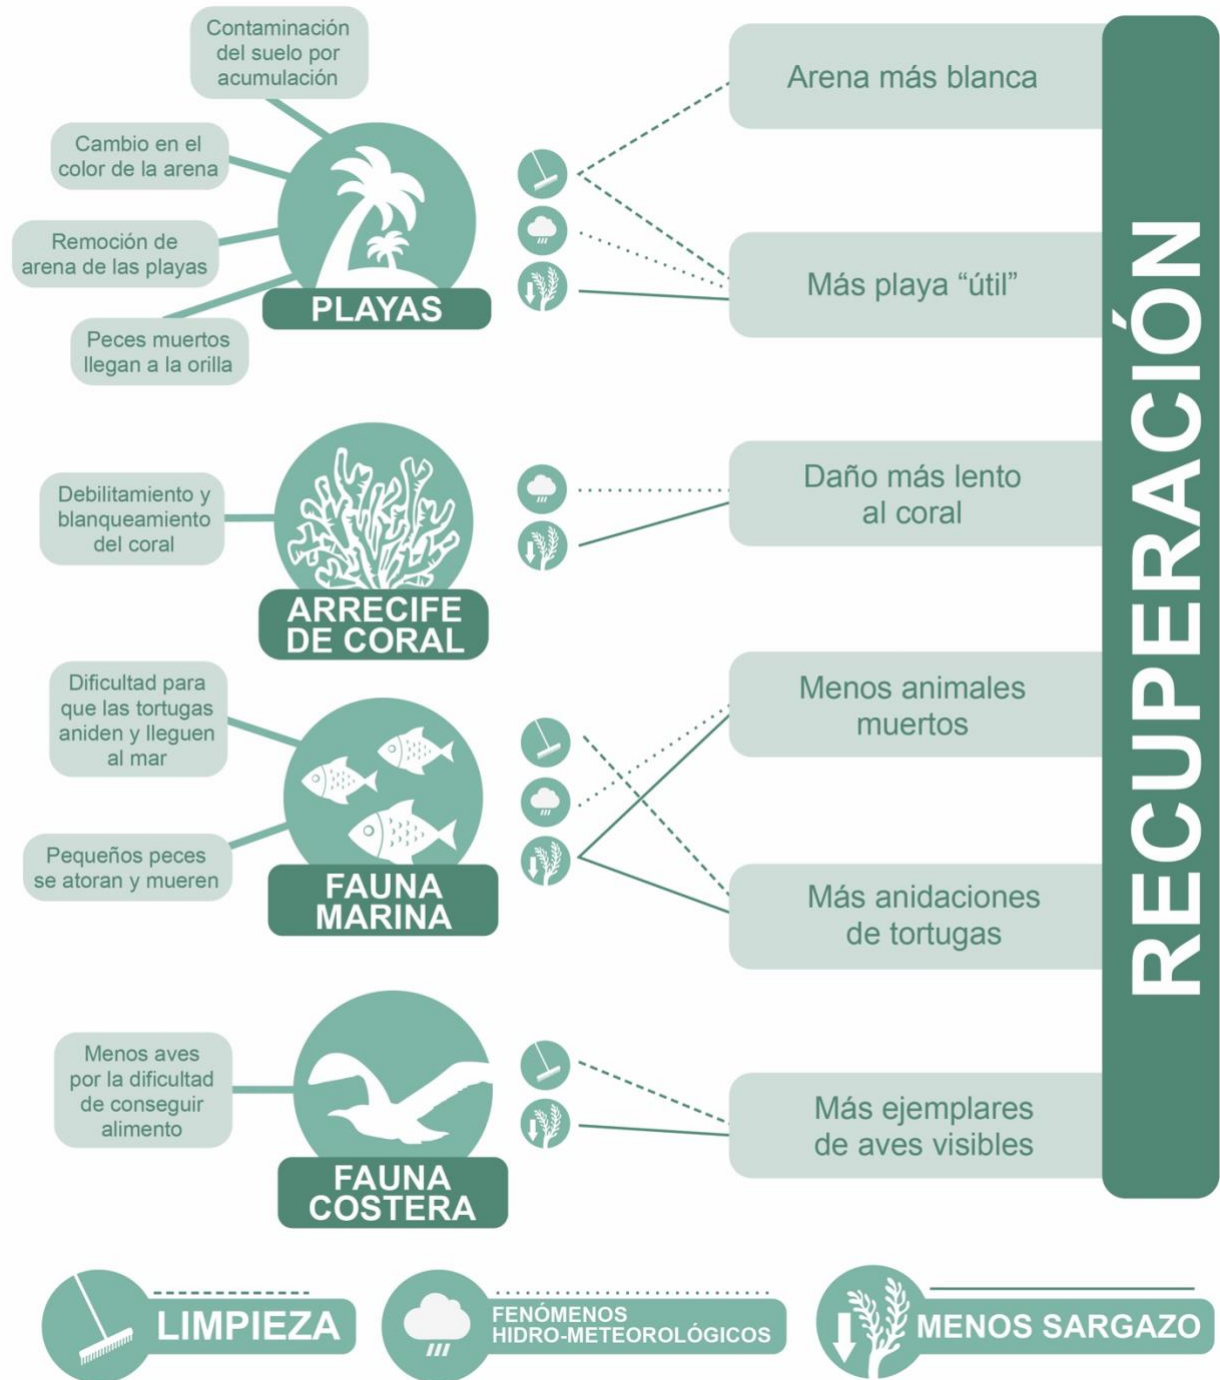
Contaminación del suelo por acumulación

Cambio en el color de la arena

Remoción de arena de las playas

Peces muertos llegan a la orilla

PLAYAS

Arena más blanca

Más playa “útil”

Debilitamiento y blanqueamiento del coral

ARRECIFE DE CORAL

Daño más lento al coral

Dificultad para que las tortugas aniden y lleguen al mar

Pequeños peces se atoran y mueren

FAUNA MARINA

Menos animales muertos

Más anidaciones de tortugas

Menos aves por la dificultad de conseguir alimento

FAUNA COSTERA

Más ejemplares de aves visibles

RECUPERACIÓN

LIMPIEZA

FENÓMENOS HIDRO-METEOROLÓGICOS

MENOS SARGAZO